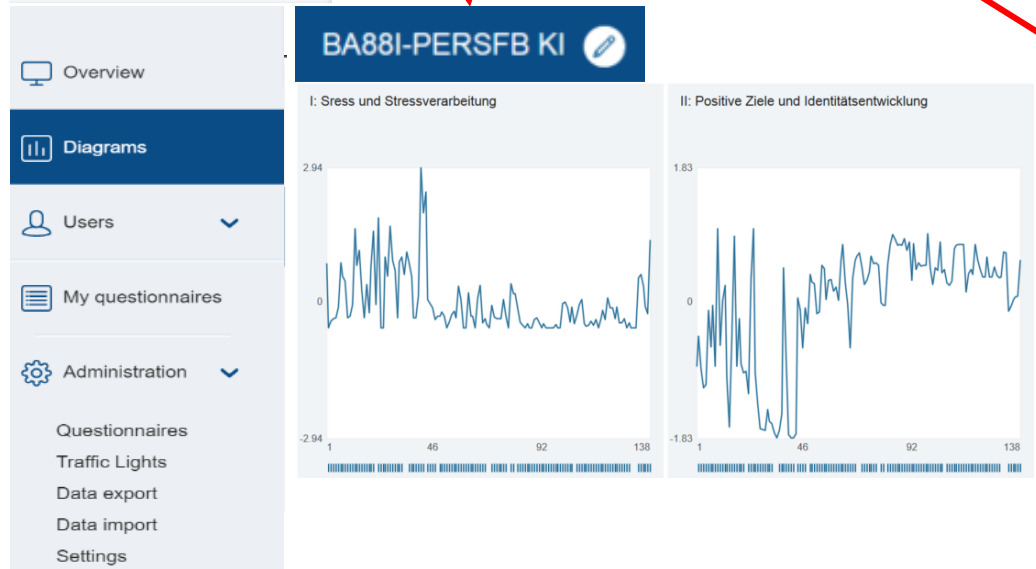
Overview

Diagrams

Users

My questionnaires

Administration

Questionnaires
Traffic Lights
Data export
Data import
Settings

BA88I-PERSFB KI

I: Sress und Stressverarbeitung

2.94

0

-2.94

1 46 92 138

II: Positive Ziele und Identitätsentwicklung

1.83

0

-1.83

1 46 92 138